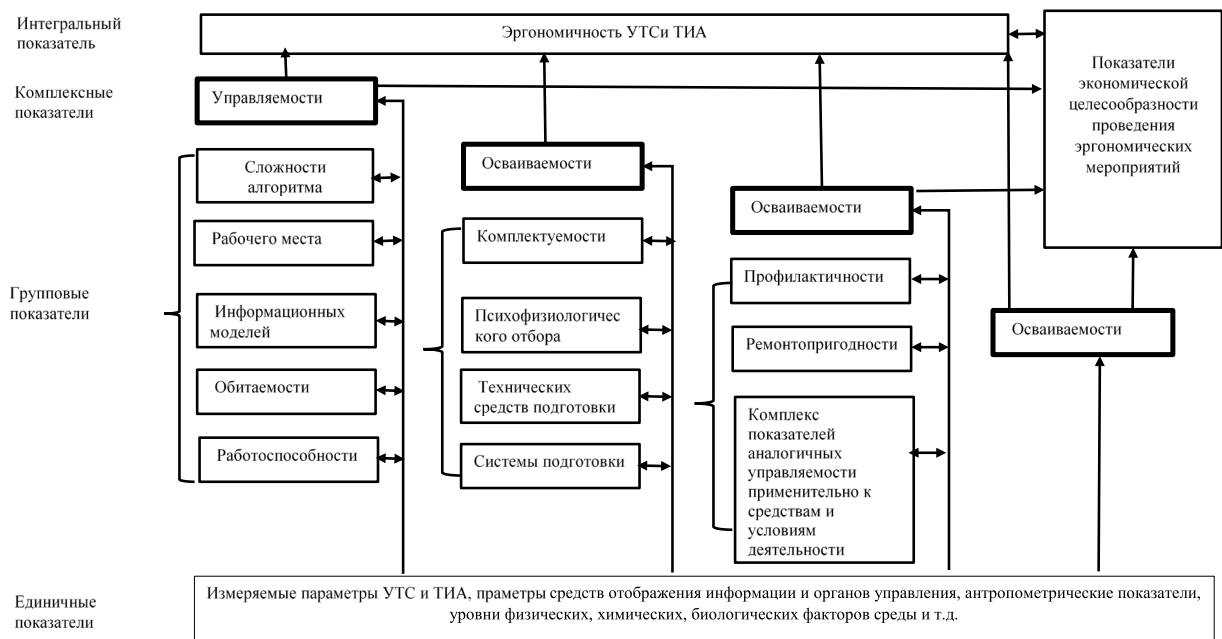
Интегральный показатель

Эргономичность УТСи ТИА

Показатели экономической целесообразности проведения эргономических мероприятий

Комплексные показатели

Управляемости

Осваиваемости

Осваиваемости

Осваиваемости

Групповые показатели

Сложности алгоритма

Рабочего места

Информационных моделей

Обитаемости

Работоспособности

Комплектуемости

Психофизиологичес кого отбора

Технических средств подготовки

Системы подготовки

Профилактичности

Ремонтопригодности

Комплекс показателей аналогичных управляемости применительно к средствам и условиям деятельности

Единичные показатели

Измеряемые параметры УТС и ТИА, праметры средств отображения информации и органов управления, антропометрические показатели, уровни физических, химических, биологических факторов среды и т.д.